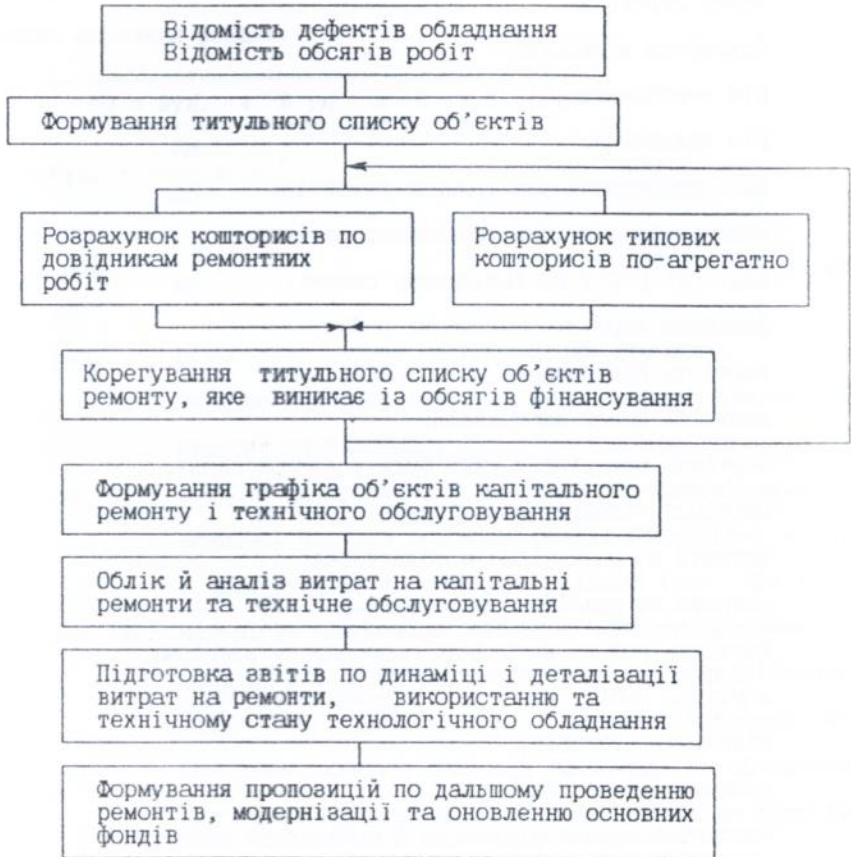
Відомість дефектів обладнання
Відомість обсягів робіт

Формування титульного списку об'єктів

Розрахунок кошторисів по довідникам ремонтних робіт

Розрахунок типових кошторисів по-агрегатно

Корегування титульного списку об'єктів ремонту, яке виникає із обсягів фінансування

Формування графіка об'єктів капітального ремонту і технічного обслуговування

Облік й аналіз витрат на капітальні ремонти та технічне обслуговування

Підготовка звітів по динаміці і деталізації витрат на ремонти, використанню та технічному стану технологічного обладнання

Формування пропозицій по дальшому проведенню ремонтів, модернізації та оновленню основних фондів